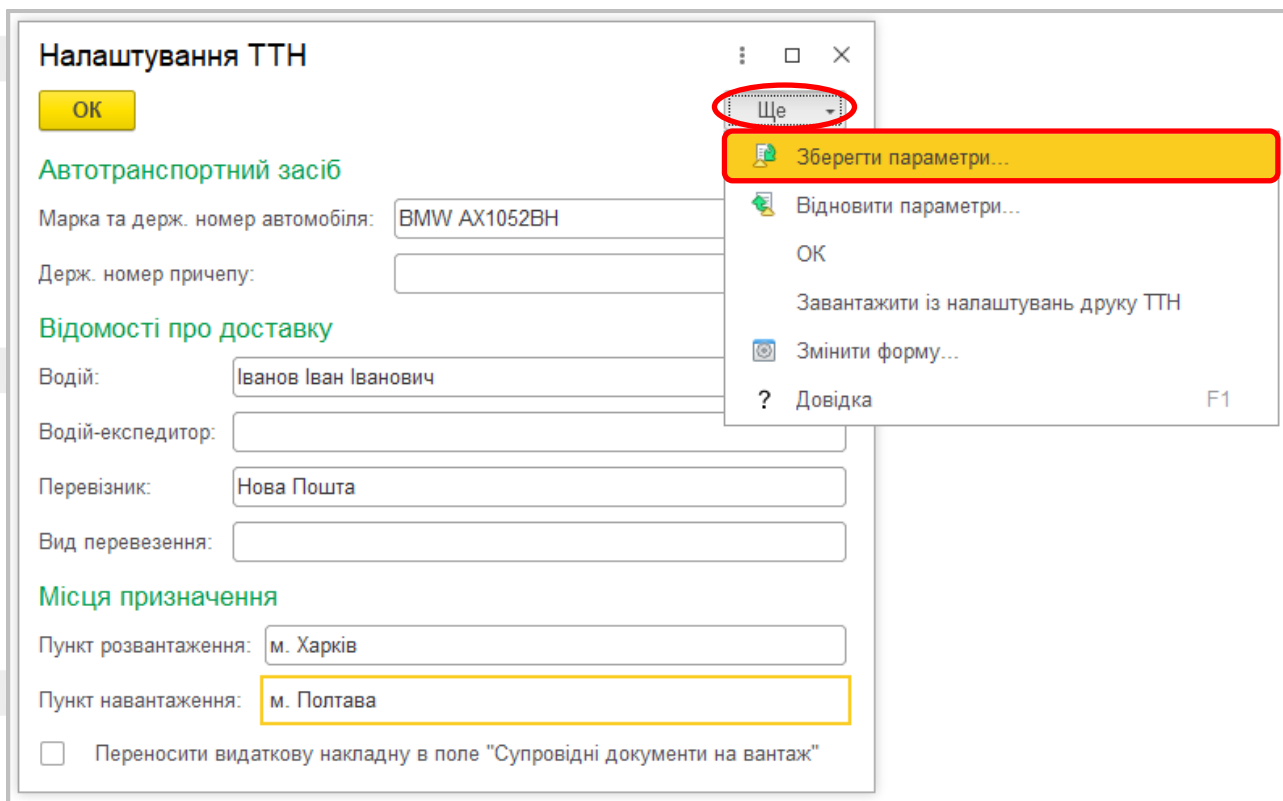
Налаштування ТТН

OK

Ще

Зберегти параметри...
Відновити параметри...
OK
Завантажити із налаштувань друку ТТН
Змінити форму...
? Довідка F1

Автотранспортний засіб

Марка та держ. номер автомобіля: BMW AX1052BH

Держ. номер причепу:

Відомості про доставку

Водій: Іванов Іван Іванович

Водій-експедитор:

Перевізник: Нова Пошта

Вид перевезення:

Місця призначення

Пункт розвантаження: м. Харків

Пункт навантаження: м. Полтава

Переносити видаткову накладну в поле "Супровідні документи на вантаж"